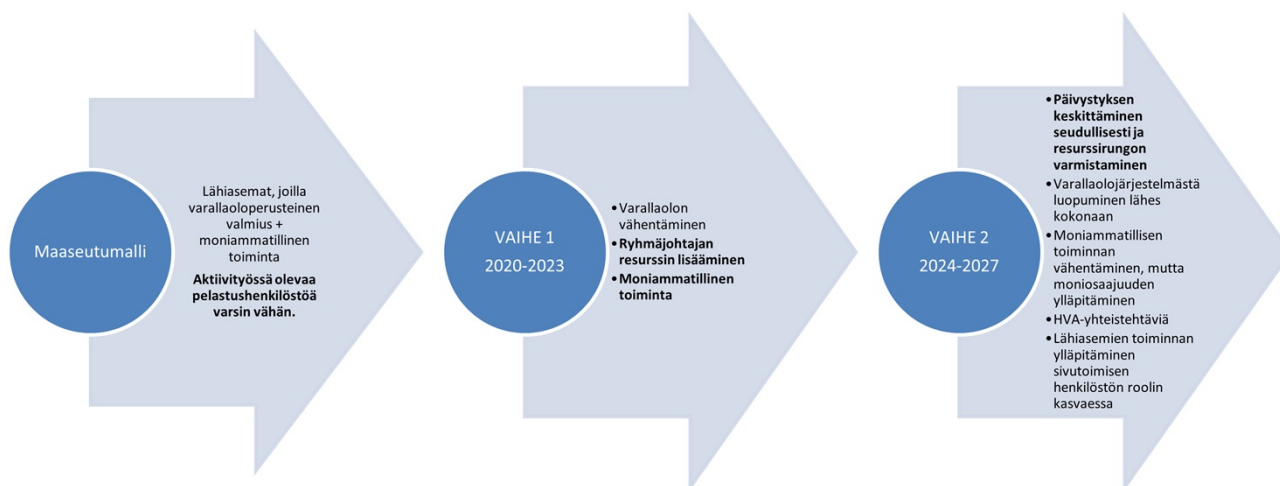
Maaseutumalli

Lähiasemat, joilla varallaoloperusteinen valmius + moniammatillinen toiminta

Aktiivityössä olevaa pelastushenkilöstöä varsin vähän.

VAIHE 1
2020-2023

• Varallaolon vähentäminen
• Ryhmäjohtajan resurssin lisääminen
• Moniammatillinen toiminta

VAIHE 2
2024-2027

• Päivystyksen keskittäminen seudullisesti ja resurssirungon varmistaminen
• Varallaolojärjestelmästä luopuminen lähes kokonaan
• Moniammatillisen toiminnan vähentäminen, mutta moniosaajuuden ylläpitäminen
• HVA-yhteistehtäviä
• Lähiasemien toiminnan ylläpitäminen sivutoimisen henkilöstön roolin kasvaessa